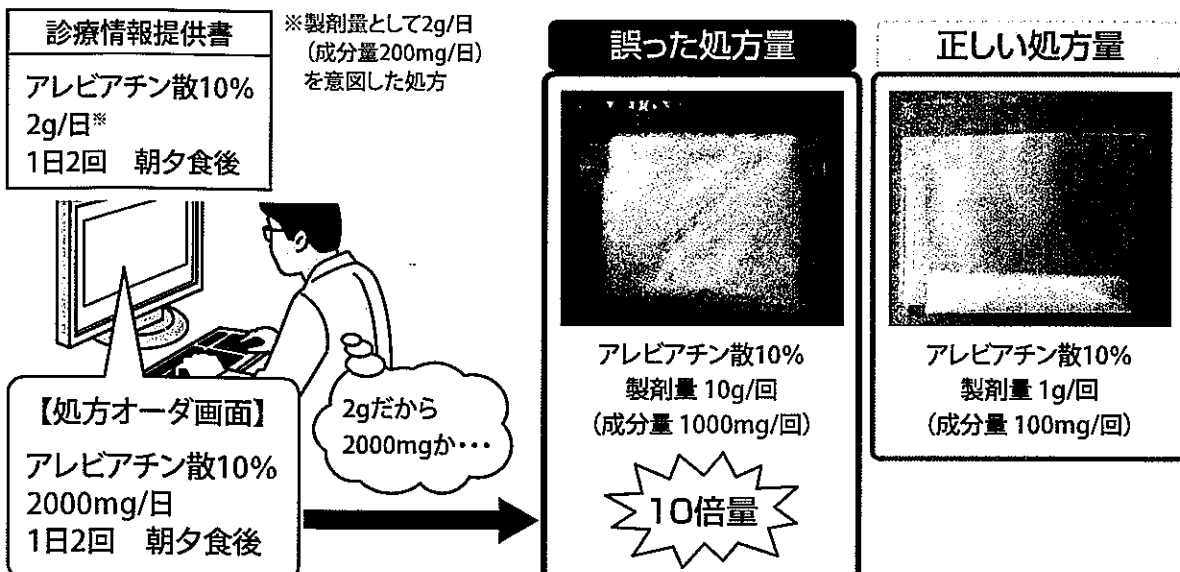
診療情報提供書
アレビアチン散10%
2g/日※
1日2回　朝夕食後

※製剤量として2g/日（成分量200mg/日）を意図した処方

【処方オーダ画面】
アレビアチン散10%
2000mg/日
1日2回　朝夕食後

2gだから
2000mgか・・・

誤った処方量

アレビアチン散10%
製剤量 10g/回
（成分量 1000mg/回）

10倍量

正しい処方量

アレビアチン散10%
製剤量 1g/回
（成分量 100mg/回）